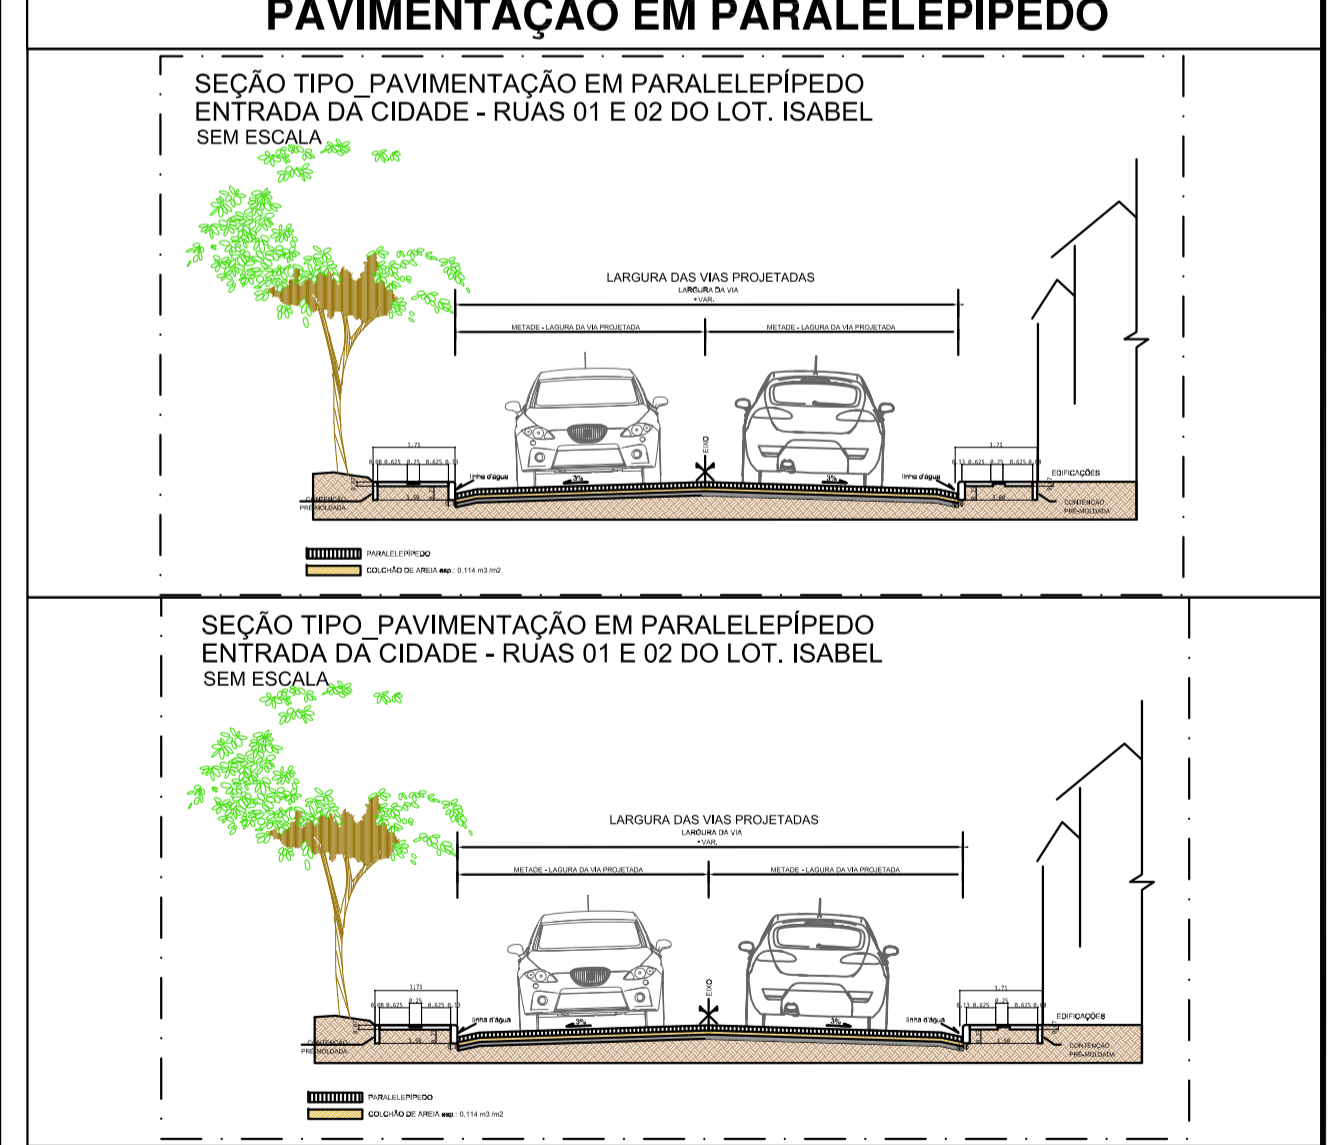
PAVIMENTAÇÃO EM PARALELEPÍPEDO

SEÇÃO TIPO_PAVIMENTAÇÃO EM PARALELEPÍPEDO
ENTRADA DA CIDADE - RUAS 01 E 02 DO LOT. ISABEL
SEM ESCALA

LARGURA DAS VIAS PROJETADAS
LARGURA DA VIA
= VAR.
METADE - LAGURA DA VIA PROJETADA
METADE - LAGURA DA VIA PROJETADA
1,71
0,08 0,625 0,75 0,625 0,13
1,71
0,13 0,625 0,75 0,625 0,08
EIXO
linha d'água
3%
3%
linha d'água
EDIFICAÇÕES
CONTENÇÃO PRÉ-MOLDADA
CONTENÇÃO PRÉ-MOLDADA
1,60
1,60

PARALELEPÍPEDO
COLCHÃO DE AREIA esp.: 0,114 m3 /m2

SEÇÃO TIPO_PAVIMENTAÇÃO EM PARALELEPÍPEDO
ENTRADA DA CIDADE - RUAS 01 E 02 DO LOT. ISABEL
SEM ESCALA

LARGURA DAS VIAS PROJETADAS
LARGURA DA VIA
= VAR.
METADE - LAGURA DA VIA PROJETADA
METADE - LAGURA DA VIA PROJETADA
1,71
0,08 0,625 0,75 0,625 0,13
1,71
0,13 0,625 0,75 0,625 0,08
EIXO
linha d'água
3%
3%
linha d'água
EDIFICAÇÕES
CONTENÇÃO PRÉ-MOLDADA
CONTENÇÃO PRÉ-MOLDADA
1,60
1,60

PARALELEPÍPEDO
COLCHÃO DE AREIA esp.: 0,114 m3 /m2